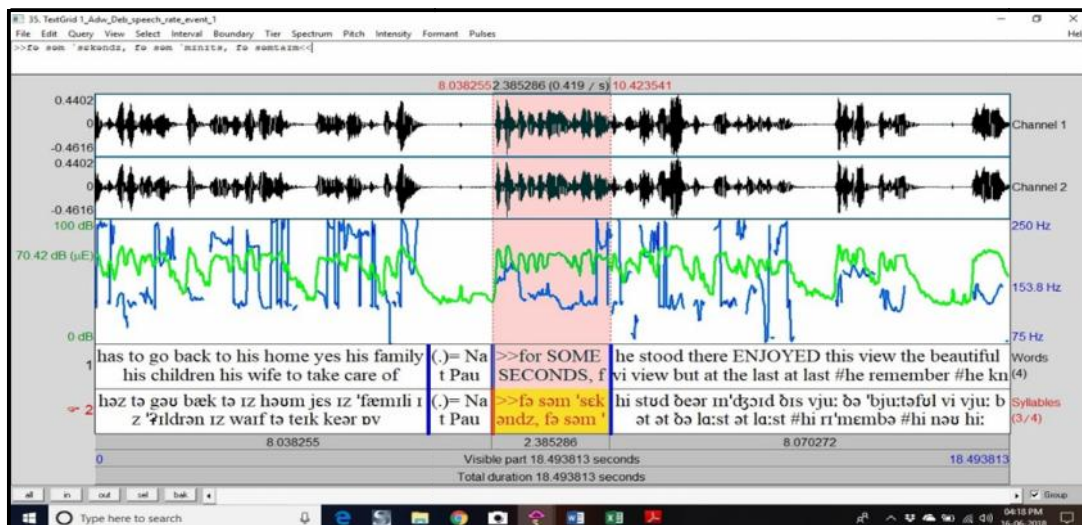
35. TextGrid 1_Adw_Deb_speech_rate_event_1
File Edit Query View Select Interval Boundary Tier Spectrum Pitch Intensity Formant Pulses
>>fə səm 'sekəndz, fə səm 'mɪnɪts, fə səmtaɪm<<
Hel

8.038255 2.385286 (0.419 / s) 10.423541

0.4402
0
-0.4616
Channel 1
0.4402
0
-0.4616
Channel 2
100 dB
250 Hz
70.42 dB (μE)
153.8 Hz
0 dB
75 Hz

| 1 | has to go back to his home yes his family his children his wife to take care of | (.)= Na t Pau | >>for SOME SECONDS, f | he stood there ENJOYED this view the beautiful vi view but at the last at last #he remember #he kn | Words (4) |
|---|---|---|---|---|---|
| 2 | həz tə gəʊ bæk tə ɪz həʊm jes ɪz 'fæmɪlɪ ɪ z 'ʔɪldrən ɪz waɪf tə teɪk keər ɒv | (.)= Na t Pau | >>fə səm 'sek əndz, fə səm ' | hi stud ðeər ɪn'dʒɔɪd ðɪs vju: ðə 'bju:təfʊl vi vju: b ət ət ðə la:st ət la:st #hi rɪ'membə #hi nəʊ hi: | Syllables (3/4) |

8.038255 2.385286 8.070272
0 Visible part 18.493813 seconds 18.493813
Total duration 18.493813 seconds

all in out sel bak Group

Type here to search
04:18 PM 16-06-2018